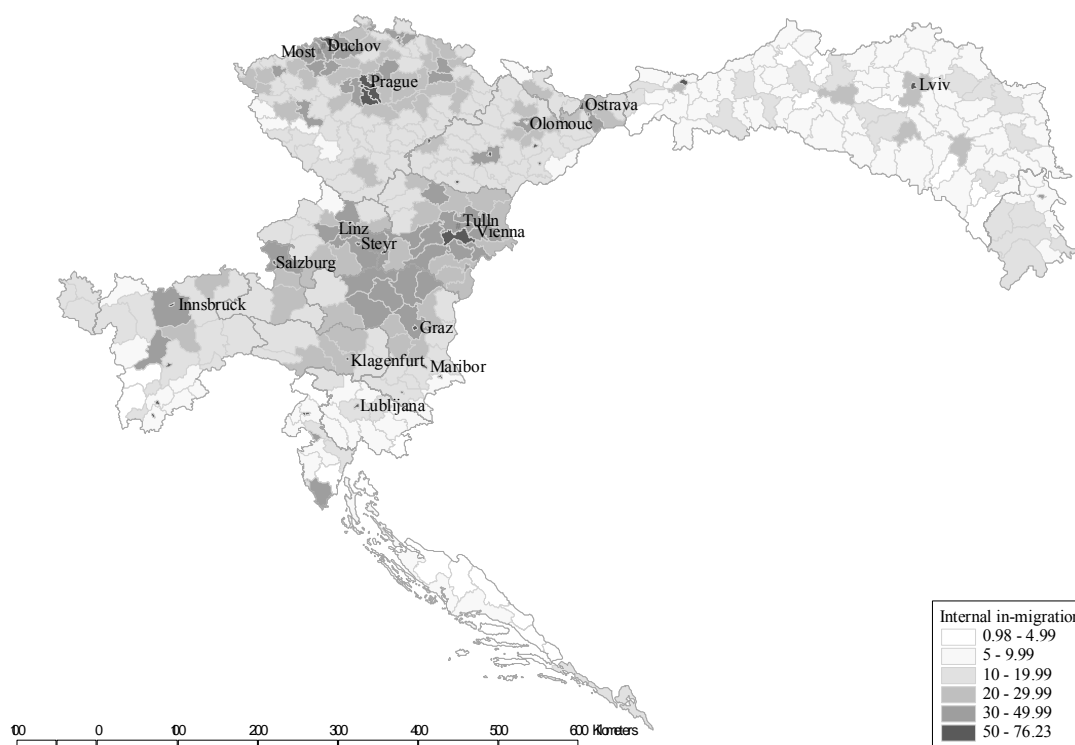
Most
Duchov
Prague
Ostrava
Lviv
Olomouc
Tulln
Linz
Vienna
Steyr
Salzburg
Innsbruck
Graz
Klagenfurt
Maribor
Lublijana

Internal in-migration
0.98 - 4.99
5 - 9.99
10 - 19.99
20 - 29.99
30 - 49.99
50 - 76.23

100 0 100 200 300 400 500 600 Kilometers